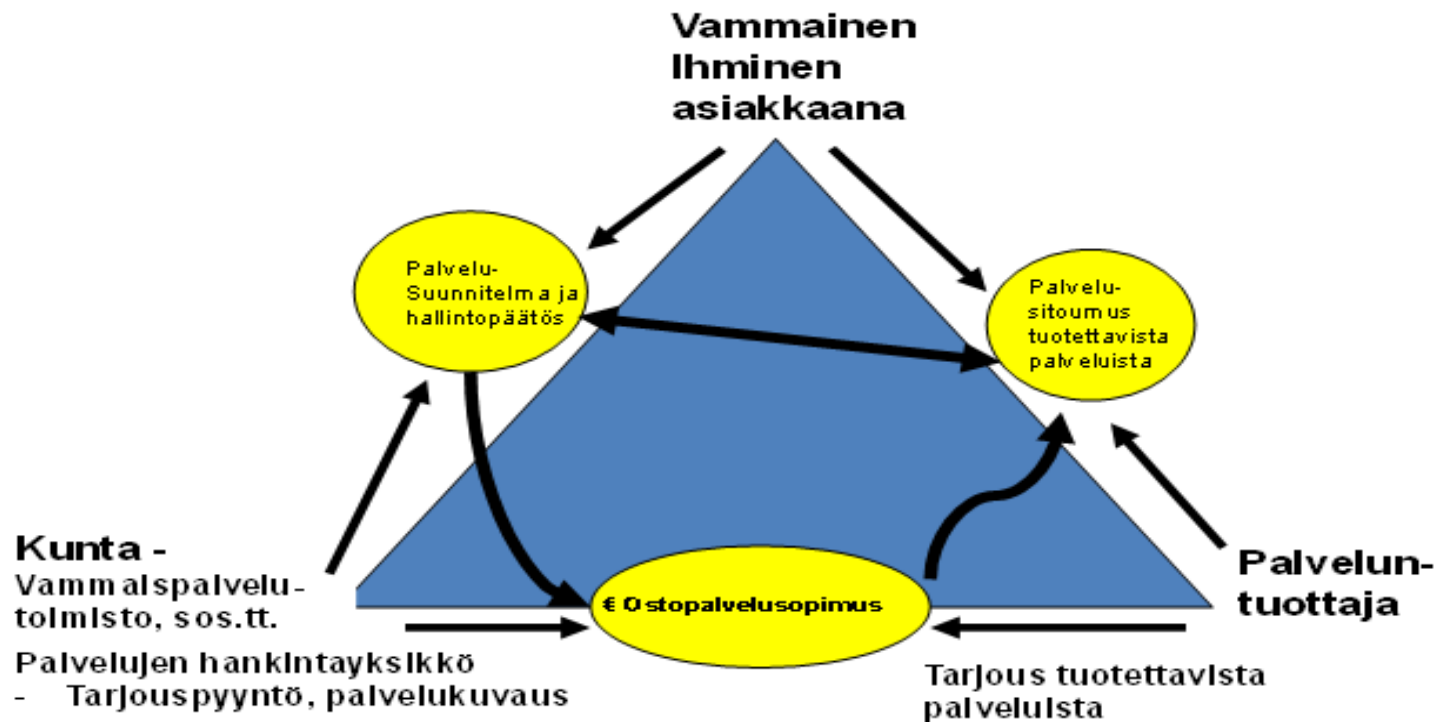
Vammainen Ihminen asiakkaana

Palvelu-Suunnitelma ja hallintopäätös

Palvelu-sitoumus tuotettavista palveluista

Kunta - Vammalspalvelutolmisto, sos.tt.

Palvelujen hanklntayksikkö
- Tarjouspyyntö, palvelukuvaus

€ Ostopalvelusopimus

Palveluntuottaja

Tarjous tuotettavista palvelulsta